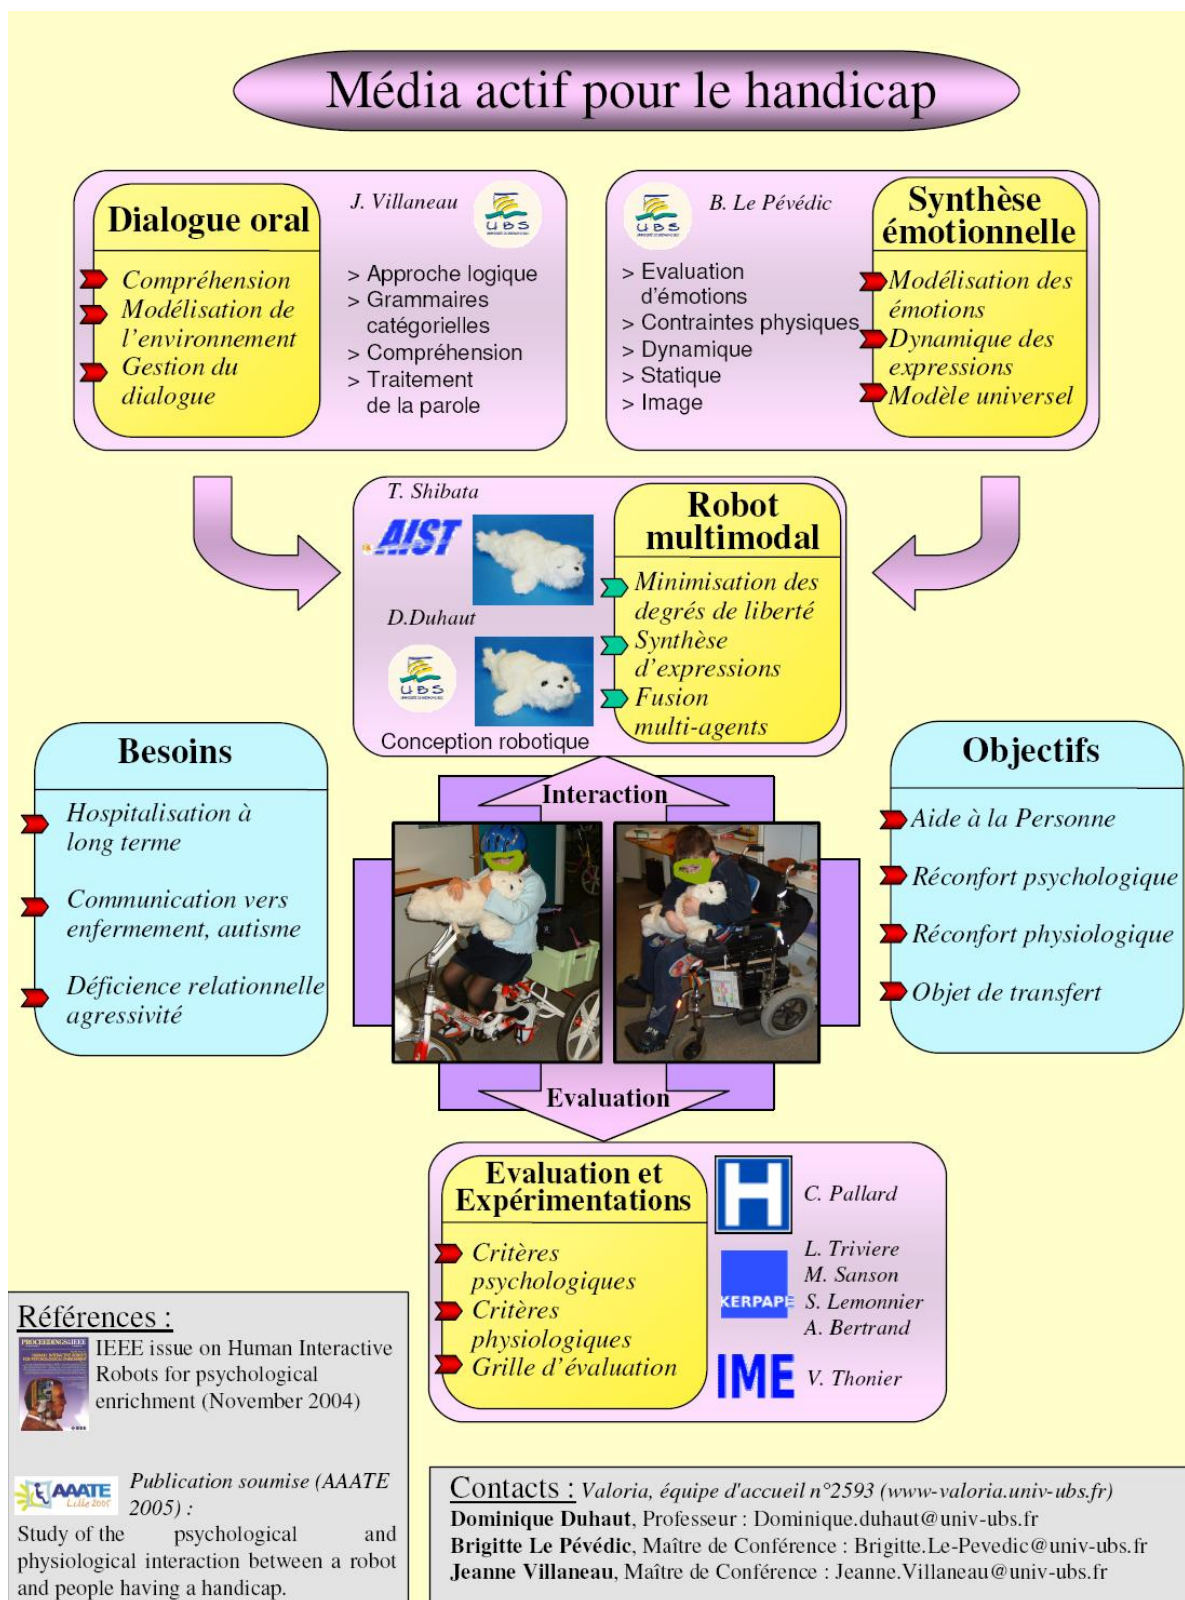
Média actif pour le handicap

Dialogue oral

J. Villaneau

UBS

Compréhension
Modélisation de l'environnement
Gestion du dialogue

> Approche logique
> Grammaires catégorielles
> Compréhension
> Traitement de la parole

UBS

B. Le Pévédic

Synthèse émotionnelle

> Evaluation d'émotions
> Contraintes physiques
> Dynamique
> Statique
> Image

Modélisation des émotions
Dynamique des expressions
Modèle universel

T. Shibata

AIST

Robot multimodal

Minimisation des degrés de liberté
Synthèse d'expressions
Fusion multi-agents

D.Duhaut

UBS

Conception robotique

Besoins

Hospitalisation à long terme

Communication vers enfermement, autisme

Déficience relationnelle agressivité

Interaction

Evaluation

Objectifs

Aide à la Personne

Réconfort psychologique

Réconfort physiologique

Objet de transfert

Evaluation et Expérimentations

Critères psychologiques
Critères physiologiques
Grille d'évaluation

C. Pallard

KERPAPE

L. Triviere
M. Sanson
S. Lemonnier
A. Bertrand

IME

V. Thonier

Références :

IEEE issue on Human Interactive Robots for psychological enrichment (November 2004)

AAATE Lille 2005

Publication soumise (AAATE 2005) :
Study of the psychological and physiological interaction between a robot and people having a handicap.

Contacts : Valoria, équipe d'accueil n°2593 (www-valoria.univ-ubs.fr)
Dominique Duhaut, Professeur : Dominique.duhaut@univ-ubs.fr
Brigitte Le Pévédic, Maître de Conférence : Brigitte.Le-Pevedic@univ-ubs.fr
Jeanne Villaneau, Maître de Conférence : Jeanne.Villaneau@univ-ubs.fr